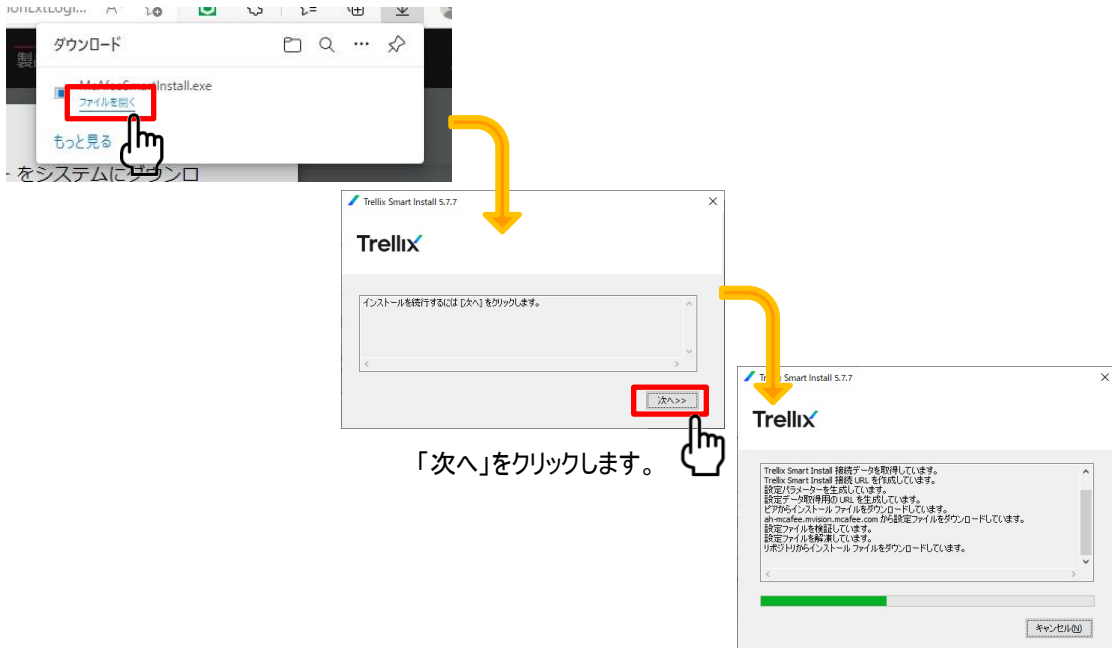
ionExtLogi... A

ダウンロード

McAfeeSmartInstall.exe
ファイルを開く

もっと見る

をシステムにダウンロ

Trellix Smart Install 5.7.7

Trellix

インストールを続行するには [次へ] をクリックします。

次へ>>

「次へ」をクリックします。

Trellix Smart Install 5.7.7

Trellix

Trellix Smart Install 接続データを取得しています。
Trellix Smart Install 接続 URL を作成しています。
設定パラメーターを生成しています。
設定データ取得用の URL を生成しています。
ピアからインストール ファイルをダウンロードしています。
ah-mcafee.mvision.mcafee.com から設定ファイルをダウンロードしています。
設定ファイルを検証しています。
設定ファイルを解凍しています。
リポジトリからインストール ファイルをダウンロードしています。

キャンセル(N)